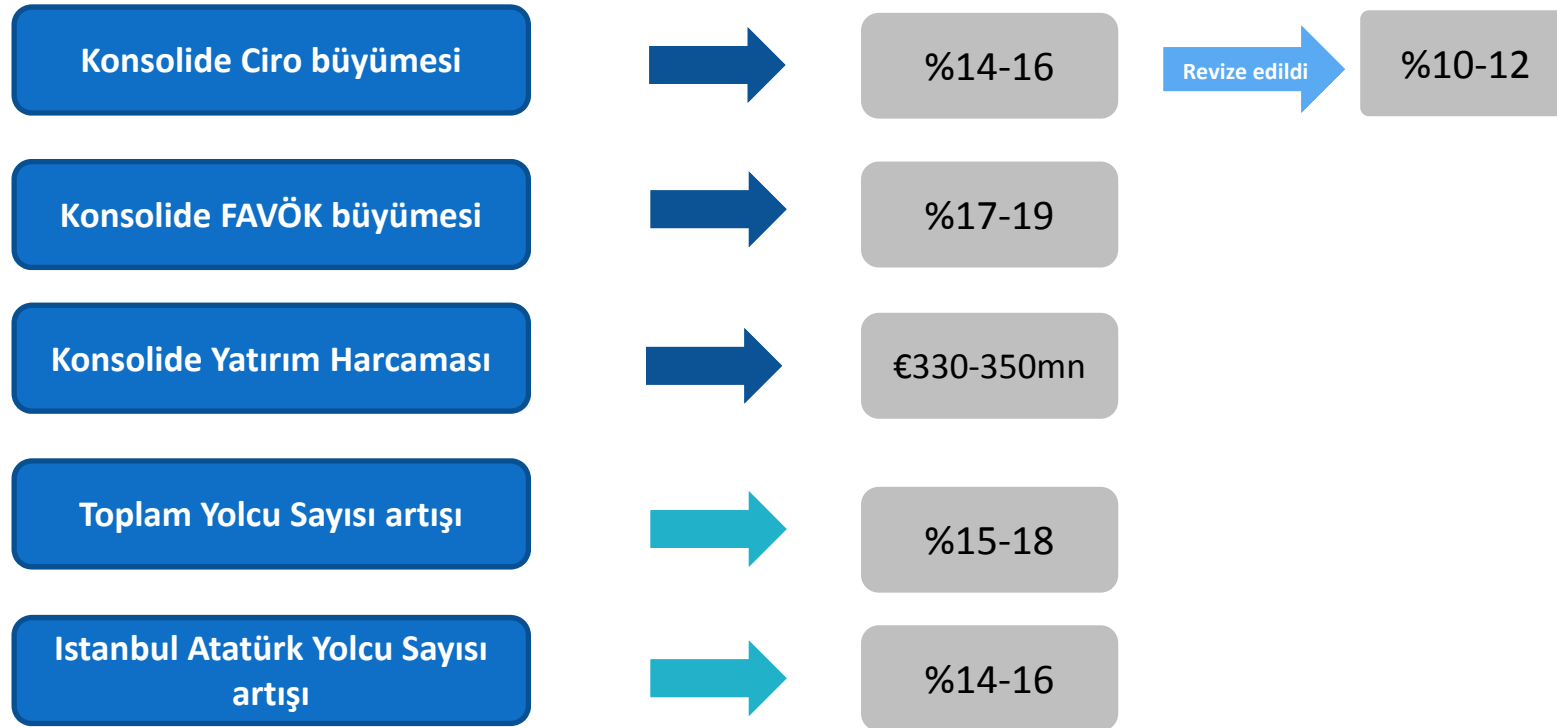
Konsolide Ciro büyümesi

%14-16

Revize edildi

%10-12

Konsolide FAVÖK büyümesi

%17-19

Konsolide Yatırım Harcaması

€330-350mn

Toplam Yolcu Sayısı artışı

%15-18

Istanbul Atatürk Yolcu Sayısı artışı

%14-16